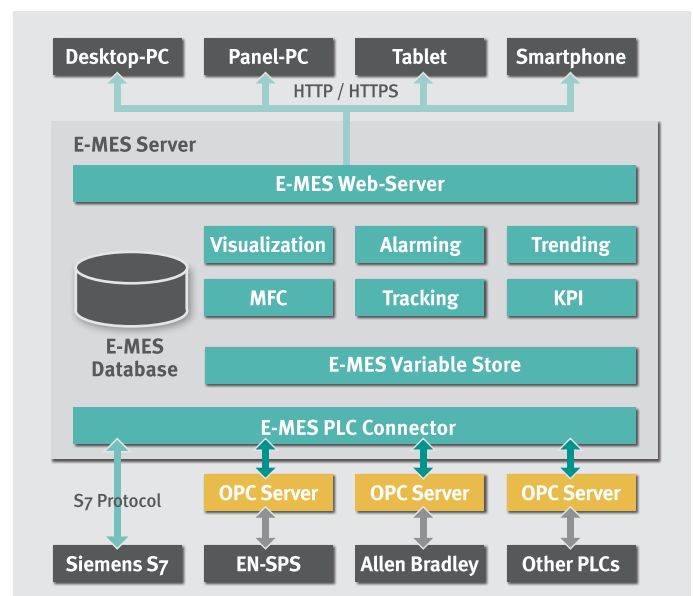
Desktop-PC
Panel-PC
Tablet
Smartphone
HTTP / HTTPS
E-MES Server
E-MES Web-Server
Visualization
Alarming
Trending
MFC
Tracking
KPI
E-MES Database
E-MES Variable Store
E-MES PLC Connector
S7 Protocol
OPC Server
OPC Server
OPC Server
Siemens S7
EN-SPS
Allen Bradley
Other PLCs